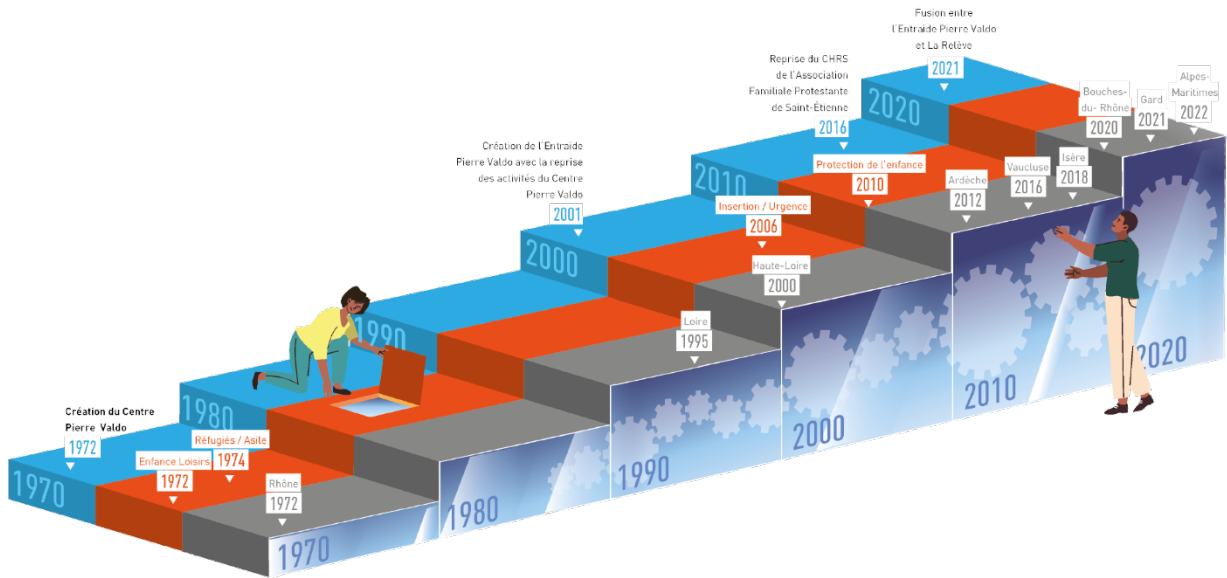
Fusion entre l'Entraide Pierre Valdo et La Relève
2021

Reprise du CHRS de l'Association Familiale Protestante de Saint-Étienne
2016

Création de l'Entraide Pierre Valdo avec la reprise des activités du Centre Pierre Valdo
2001

Création du Centre Pierre Valdo
1972

Enfance Loisirs
1972

Réfugiés / Asile
1974

Rhône
1972

Loire
1995

Haute-Loire
2000

Insertion / Urgence
2006

Protection de l'enfance
2010

Ardèche
2012

Vaucluse
2016

Isère
2018

Bouches-du- Rhône
2020

Gard
2021

Alpes-Maritimes
2022

1970
1980
1990
2000
2010
2020

1970
1980
1990
2000
2010
2020